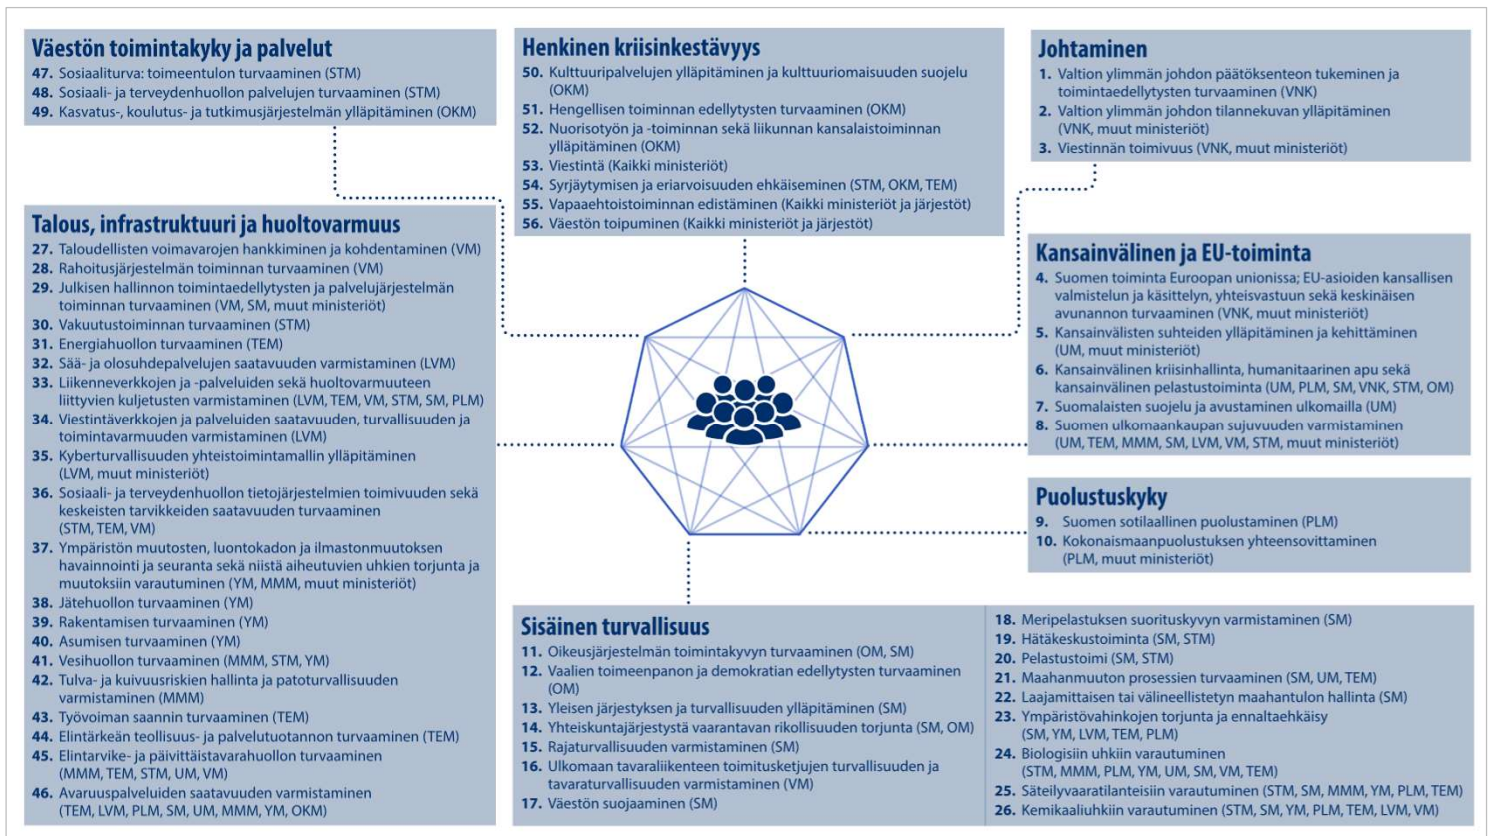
**Väestön toimintakyky ja palvelut**
**47.** Sosiaaliturva: toimeentulon turvaaminen (STM)
**48.** Sosiaali- ja terveydenhuollon palvelujen turvaaminen (STM)
**49.** Kasvatus-, koulutus- ja tutkimusjärjestelmän ylläpitäminen (OKM)

**Henkinen kriisinkestävyys**
**50.** Kulttuuripalvelujen ylläpitäminen ja kulttuuriomaisuuden suojelu (OKM)
**51.** Hengellisen toiminnan edellytysten turvaaminen (OKM)
**52.** Nuorisotyön ja -toiminnan sekä liikunnan kansalaistoiminnan ylläpitäminen (OKM)
**53.** Viestintä (Kaikki ministeriöt)
**54.** Syrjäytymisen ja eriarvoisuuden ehkäiseminen (STM, OKM, TEM)
**55.** Vapaaehtoistoiminnan edistäminen (Kaikki ministeriöt ja järjestöt)
**56.** Väestön toipuminen (Kaikki ministeriöt ja järjestöt)

**Johtaminen**
**1.** Valtion ylimmän johdon päätöksenteon tukeminen ja toimintaedellytysten turvaaminen (VNK)
**2.** Valtion ylimmän johdon tilannekuvan ylläpitäminen (VNK, muut ministeriöt)
**3.** Viestinnän toimivuus (VNK, muut ministeriöt)

**Talous, infrastruktuuri ja huoltovarmuus**
**27.** Taloudellisten voimavarojen hankkiminen ja kohdentaminen (VM)
**28.** Rahoitusjärjestelmän toiminnan turvaaminen (VM)
**29.** Julkisen hallinnon toimintaedellytysten ja palvelujärjestelmän toiminnan turvaaminen (VM, SM, muut ministeriöt)
**30.** Vakuutustoiminnan turvaaminen (STM)
**31.** Energiahuollon turvaaminen (TEM)
**32.** Sää- ja olosuhdepalvelujen saatavuuden varmistaminen (LVM)
**33.** Liikenneverkkojen ja -palveluiden sekä huoltovarmuuteen liittyvien kuljetusten varmistaminen (LVM, TEM, VM, STM, SM, PLM)
**34.** Viestintäverkkojen ja palveluiden saatavuuden, turvallisuuden ja toimintavarmuuden varmistaminen (LVM)
**35.** Kyberturvallisuuden yhteistoimintamallin ylläpitäminen (LVM, muut ministeriöt)
**36.** Sosiaali- ja terveydenhuollon tietojärjestelmien toimivuuden sekä keskeisten tarvikkeiden saatavuuden turvaaminen (STM, TEM, VM)
**37.** Ympäristön muutosten, luontokadon ja ilmastonmuutoksen havainnointi ja seuranta sekä niistä aiheutuvien uhkien torjunta ja muutoksiin varautuminen (YM, MMM, muut ministeriöt)
**38.** Jätehuollon turvaaminen (YM)
**39.** Rakentamisen turvaaminen (YM)
**40.** Asumisen turvaaminen (YM)
**41.** Vesihuollon turvaaminen (MMM, STM, YM)
**42.** Tulva- ja kuivuusriskien hallinta ja patoturvallisuuden varmistaminen (MMM)
**43.** Työvoiman saannin turvaaminen (TEM)
**44.** Elintärkeän teollisuus- ja palvelutuotannon turvaaminen (TEM)
**45.** Elintarvike- ja päivittäistavarahuollon turvaaminen (MMM, TEM, STM, UM, VM)
**46.** Avaruuspalveluiden saatavuuden varmistaminen (TEM, LVM, PLM, SM, UM, MMM, YM, OKM)

**Kansainvälinen ja EU-toiminta**
**4.** Suomen toiminta Euroopan unionissa; EU-asioiden kansallisen valmistelun ja käsittelyn, yhteisvastuun sekä keskinäisen avunannon turvaaminen (VNK, muut ministeriöt)
**5.** Kansainvälisten suhteiden ylläpitäminen ja kehittäminen (UM, muut ministeriöt)
**6.** Kansainvälinen kriisinhallinta, humanitaarinen apu sekä kansainvälinen pelastustoiminta (UM, PLM, SM, VNK, STM, OM)
**7.** Suomalaisten suojelu ja avustaminen ulkomailla (UM)
**8.** Suomen ulkomaankaupan sujuvuuden varmistaminen (UM, TEM, MMM, SM, LVM, VM, STM, muut ministeriöt)

**Puolustuskyky**
**9.** Suomen sotilaallinen puolustaminen (PLM)
**10.** Kokonaismaanpuolustuksen yhteensovittaminen (PLM, muut ministeriöt)

**Sisäinen turvallisuus**
**11.** Oikeusjärjestelmän toimintakyvyn turvaaminen (OM, SM)
**12.** Vaalien toimeenpanon ja demokratian edellytysten turvaaminen (OM)
**13.** Yleisen järjestyksen ja turvallisuuden ylläpitäminen (SM)
**14.** Yhteiskuntajärjestystä vaarantavan rikollisuuden torjunta (SM, OM)
**15.** Rajaturvallisuuden varmistaminen (SM)
**16.** Ulkomaan tavaraliikenteen toimitusketjujen turvallisuuden ja tavaraturvallisuuden varmistaminen (VM)
**17.** Väestön suojaaminen (SM)
**18.** Meripelastuksen suorituskyvyn varmistaminen (SM)
**19.** Hätäkeskustoiminta (SM, STM)
**20.** Pelastustoimi (SM, STM)
**21.** Maahanmuuton prosessien turvaaminen (SM, UM, TEM)
**22.** Laajamittaisen tai välineellistetyn maahantulon hallinta (SM)
**23.** Ympäristövahinkojen torjunta ja ennaltaehkäisy (SM, YM, LVM, TEM, PLM)
**24.** Biologisiin uhkiin varautuminen (STM, MMM, PLM, YM, UM, SM, VM, TEM)
**25.** Säteilyvaaratilanteisiin varautuminen (STM, SM, MMM, YM, PLM, TEM)
**26.** Kemikaaliuhkiin varautuminen (STM, SM, YM, PLM, TEM, LVM, VM)